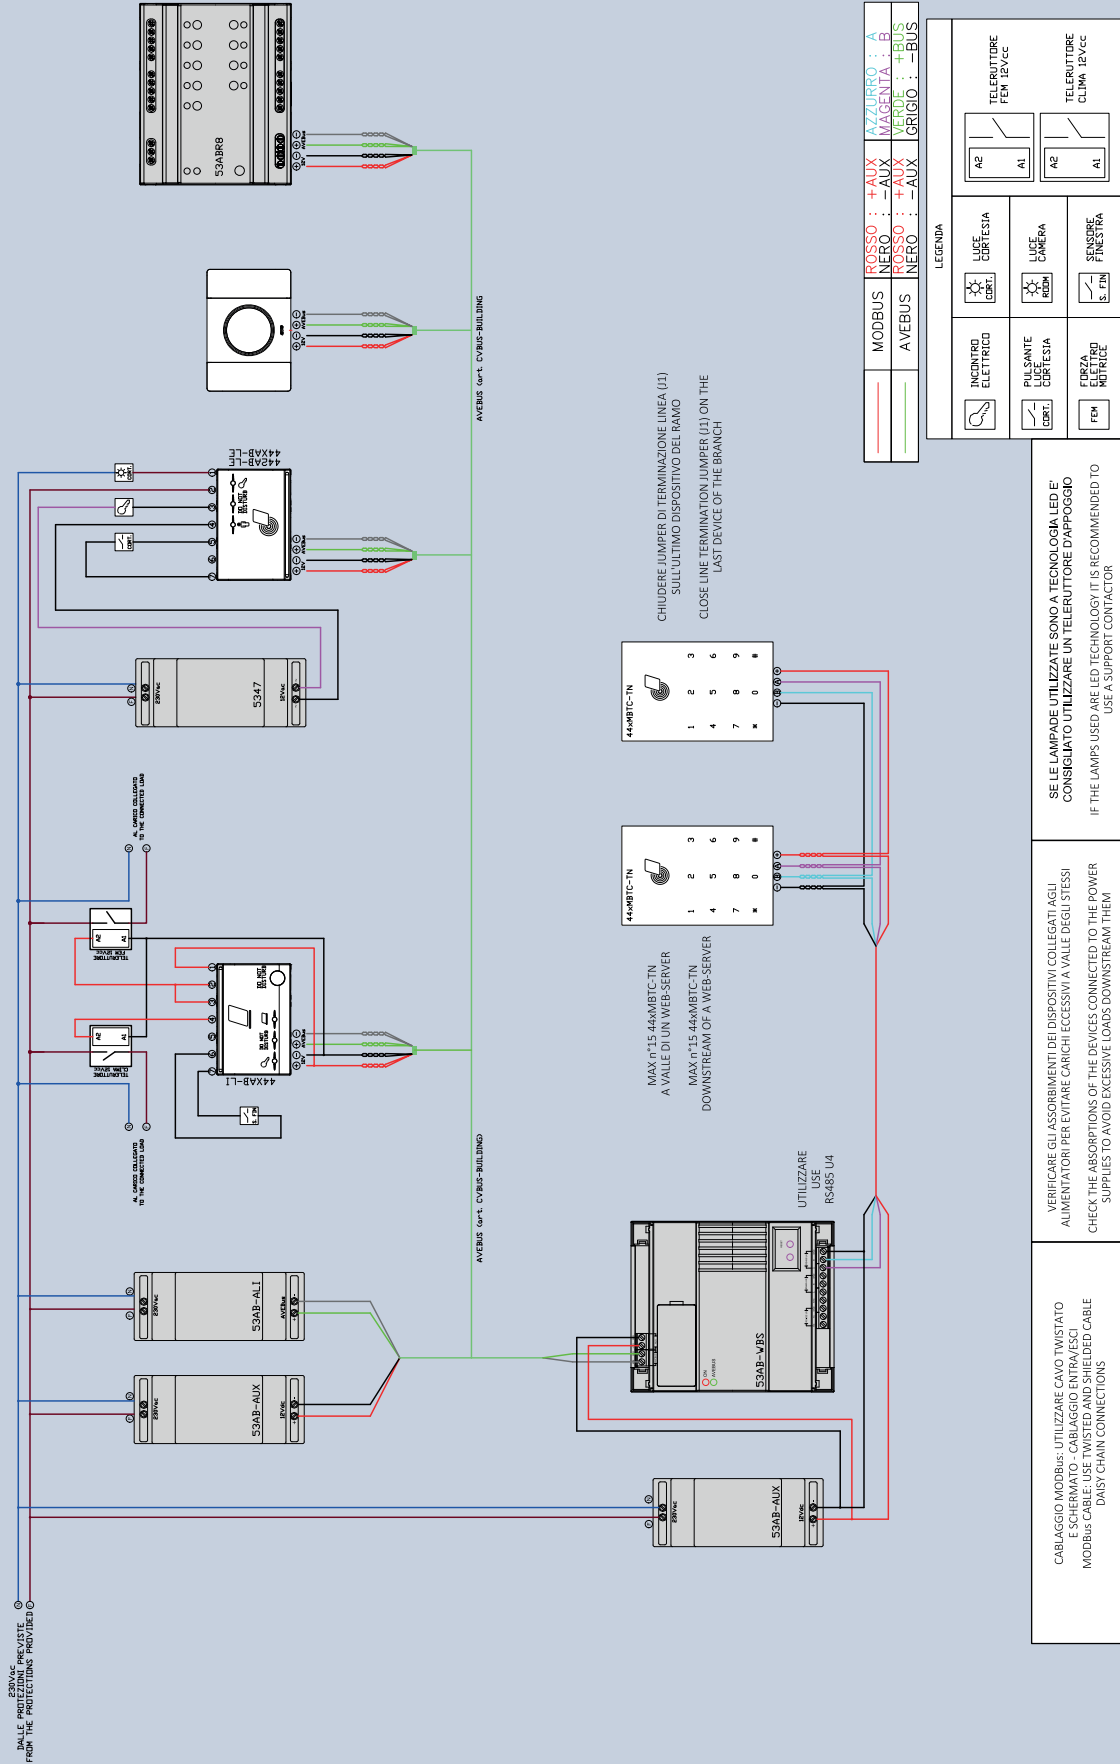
53ABR8

AVEBUS (art. CVBUS-BUILDING)

44XAB-LE
44ZAB-LE

CORT.

5347
230Vac
12Vac

AL CARICO COLLEGATO
TO THE CONNECTED LOAD

TELERUTTORE FEM
TELERUTTORE CLIMA

44XAB-LT

S. FIN

AL CARICO COLLEGATO
TO THE CONNECTED LOAD

AVEBUS (art. CVBUS-BUILDING)

53AB-ALI
230Vac

53AB-AUX
230Vac
12Vac

230Vac
DALLE PROTEZIONI PREVISTE
FROM THE PROTECTIONS PROVIDED

CHIUDERE JUMPER DI TERMINAZIONE LINEA (J1) SULL'ULTIMO DISPOSITIVO DEL RAMO
CLOSE LINE TERMINATION JUMPER (J1) ON THE LAST DEVICE OF THE BRANCH

44xMBTC-TN
1 2 3
4 5 6
7 8 9
* 0 #

44xMBTC-TN
1 2 3
4 5 6
7 8 9
* 0 #

MAX n°15 44xMBTC-TN
A VALLE DI UN WEB-SERVER
MAX n°15 44xMBTC-TN
DOWNSTREAM OF A WEB-SERVER

UTILIZZARE
USE
RS485 U4

53AB-WBS

53AB-AUX
230Vac
12Vac

MODBUS ROSSO : +AUX NERO : -AUX AZZURRO : A MAGENTA : B
AVEBUS ROSSO : +AUX NERO : -AUX VERDE : +BUS GRIGIO : -BUS

LEGENDA
INCONTRO ELETTRICO
PULSANTE LUCE CORTESIA
FORZA ELETTRO MOTRICE
LUCE CORTESIA
LUCE CAMERA
SENSORE FINESTRA
TELERUTTORE FEM 12Vcc
TELERUTTORE CLIMA 12Vcc
CORT.
ROOM
S. FIN
FEM
A2 A1

SE LE LAMPADE UTILIZZATE SONO A TECNOLOGIA LED E' CONSIGLIATO UTILIZZARE UN TELERUTTORE D'APPOGGIO
IF THE LAMPS USED ARE LED TECHNOLOGY IT IS RECOMMENDED TO USE A SUPPORT CONTACTOR

VERIFICARE GLI ASSORBIMENTI DEI DISPOSITIVI COLLEGATI AGLI ALIMENTATORI PER EVITARE CARICHI ECCESSIVI A VALLE DEGLI STESSI
CHECK THE ABSORPTIONS OF THE DEVICES CONNECTED TO THE POWER SUPPLIES TO AVOID EXCESSIVE LOADS DOWNSTREAM THEM

CABLAGGIO MODBus: UTILIZZARE CAVO TWISTATO E SCHERMATO - CABLAGGIO ENTRA/ESCI
MODBus CABLE: USE TWISTED AND SHIELDED CABLE DAISY CHAIN CONNECTIONS